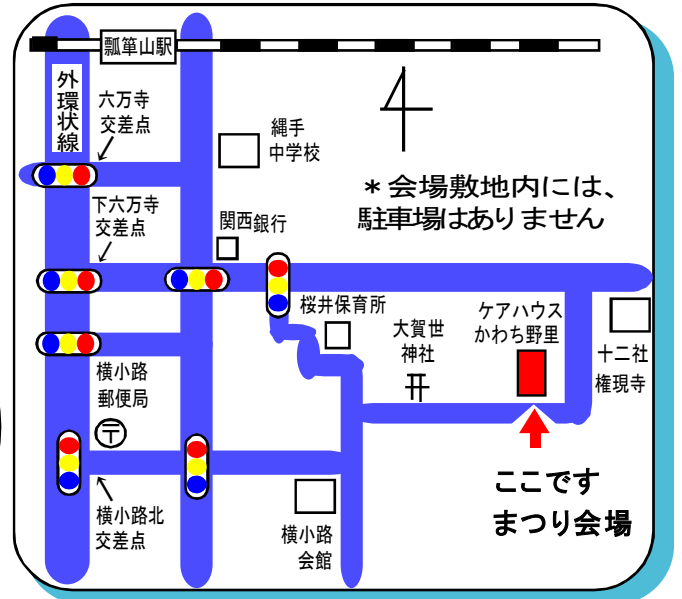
瓢箪山駅

外環状線

六万寺
交差点

縄手
中学校

＊会場敷地内には、
駐車場はありません

下六万寺
交差点

関西銀行

桜井保育所

大賀世
神社

ケアハウス
かわち野里

十二社
権現寺

横小路
郵便局

横小路北
交差点

横小路
会館

ここです
まつり会場